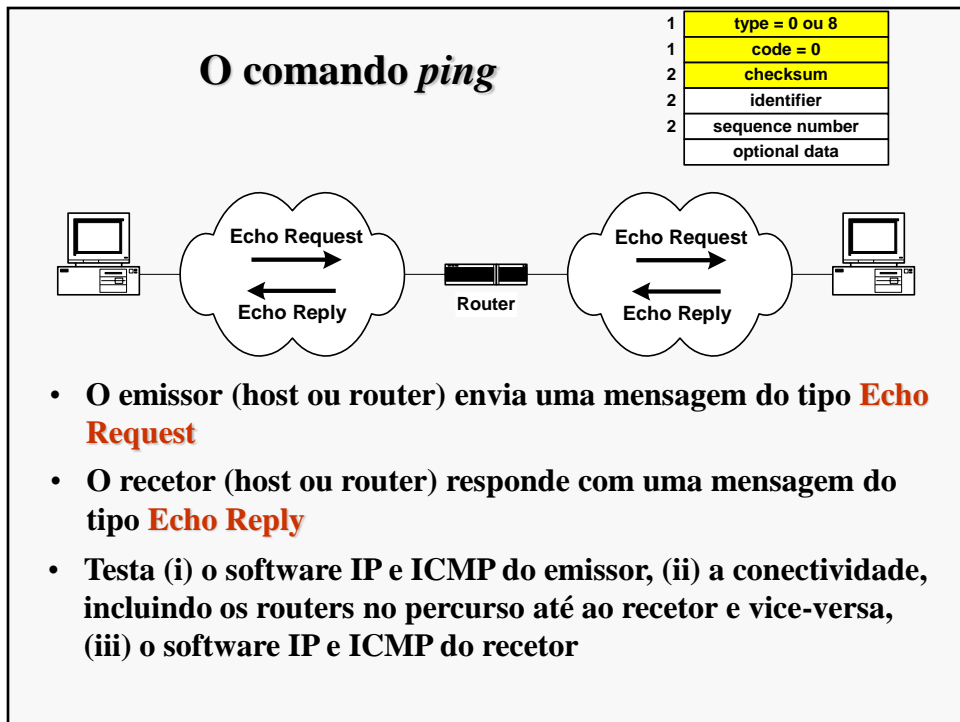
O comando *ping*

| | |
|---|---|
| 1 | type = 0 ou 8 |
| 1 | code = 0 |
| 2 | checksum |
| 2 | identifier |
| 2 | sequence number |
| | optional data |

Echo Request
Echo Reply
Router
Echo Request
Echo Reply

• O emissor (host ou router) envia uma mensagem do tipo Echo Request

• O recetor (host ou router) responde com uma mensagem do tipo Echo Reply

• Testa (i) o software IP e ICMP do emissor, (ii) a conectividade, incluindo os routers no percurso até ao recetor e vice-versa, (iii) o software IP e ICMP do recetor